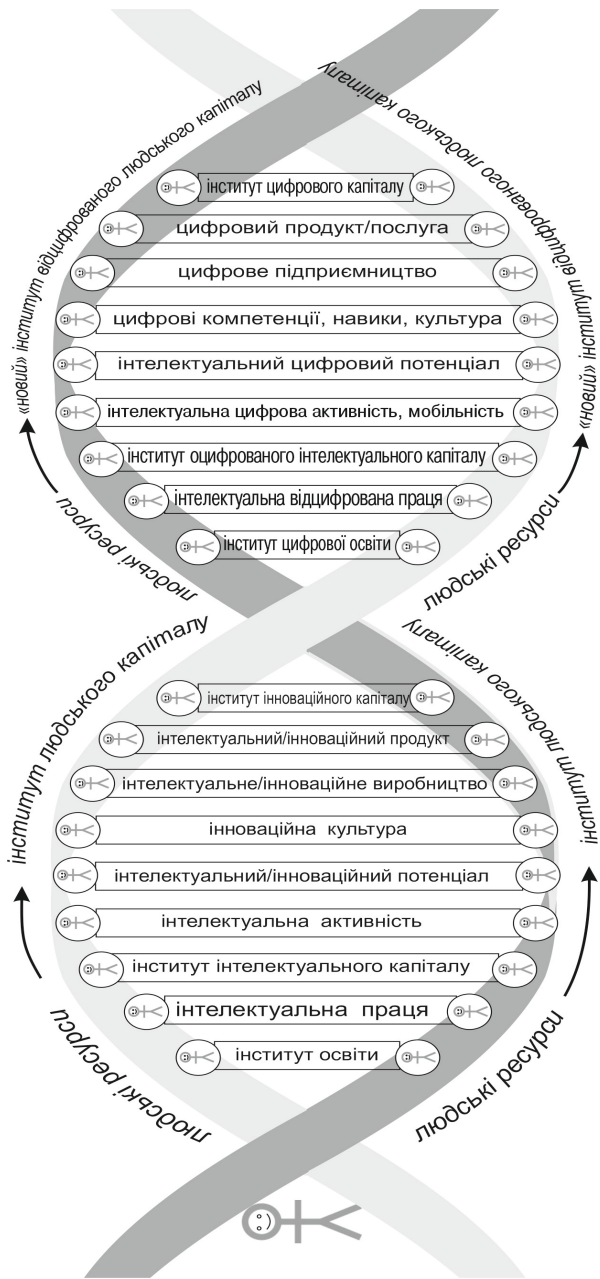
«новий» інститут відцифрованого людського капіталу

«новий» інститут відцифрованого людського капіталу

інститут цифрового капіталу

цифровий продукт/послуга

цифрове підприємництво

цифрові компетенції, навики, культура

інтелектуальний цифровий потенціал

інтелектуальна цифрова активність, мобільність

інститут оцифрованого інтелектуального капіталу

інтелектуальна відцифрована праця

інститут цифрової освіти

людські ресурси

людські ресурси

інститут людського капіталу

інститут людського капіталу

інститут інноваційного капіталу

інтелектуальний/інноваційний продукт

інтелектуальне/інноваційне виробництво

інноваційна культура

інтелектуальний/інноваційний потенціал

інтелектуальна активність

інститут інтелектуального капіталу

інтелектуальна праця

інститут освіти

людські ресурси

людські ресурси